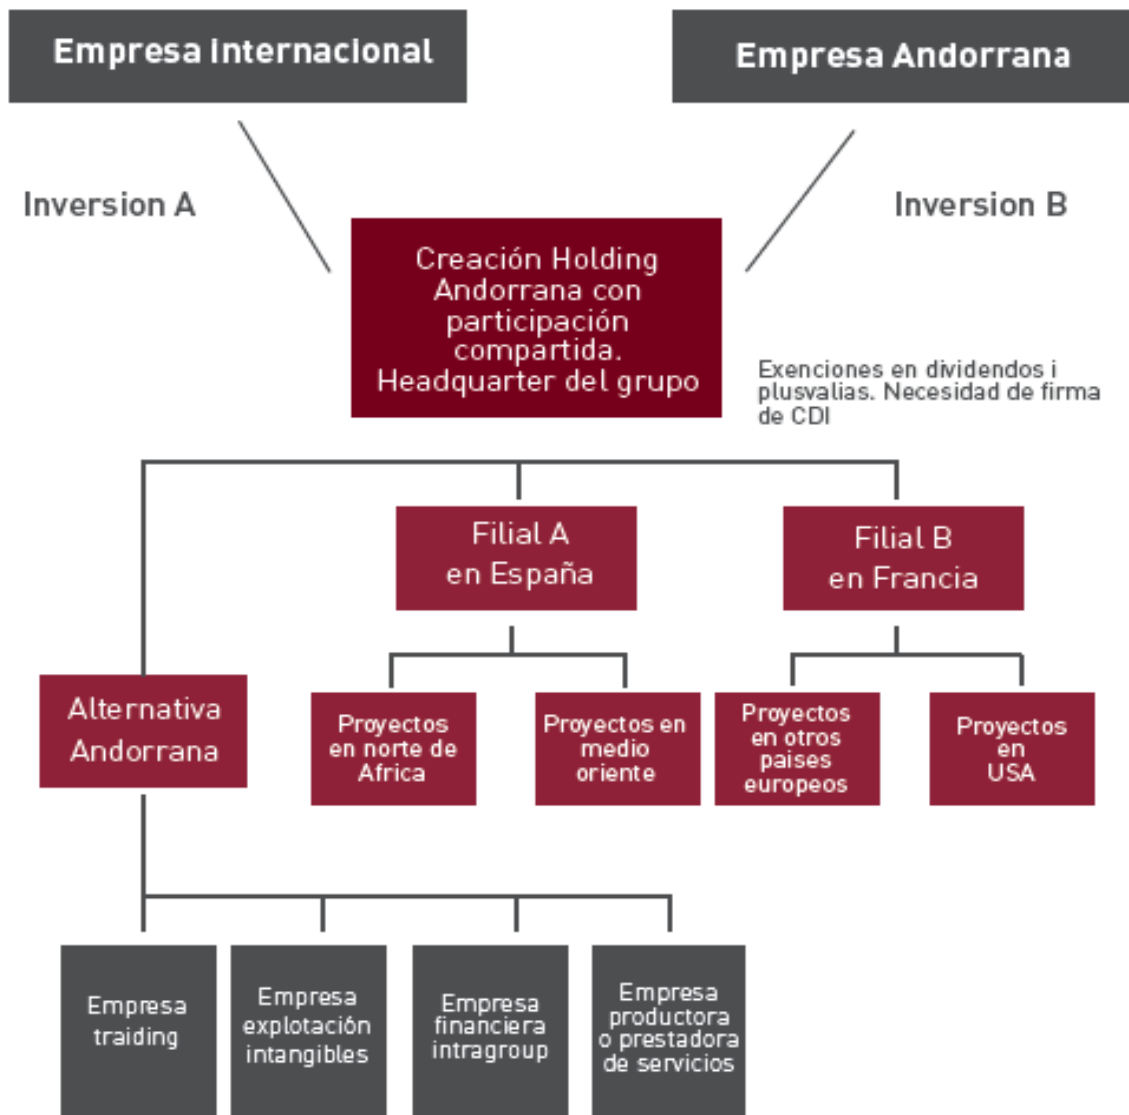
Empresa Internacional

Empresa Andorrana

Inversion A

Inversion B

Creación Holding Andorrana con participación compartida. Headquarter del grupo

Exenciones en dividendos i plusvalias. Necesidad de firma de CDI

Filial A en España

Filial B en Francia

Alternativa Andorrana

Proyectos en norte de Africa

Proyectos en medio oriente

Proyectos en otros paises europeos

Proyectos en USA

Empresa traiding

Empresa explotación intangibles

Empresa financiera intragroup

Empresa productora o prestadora de servicios